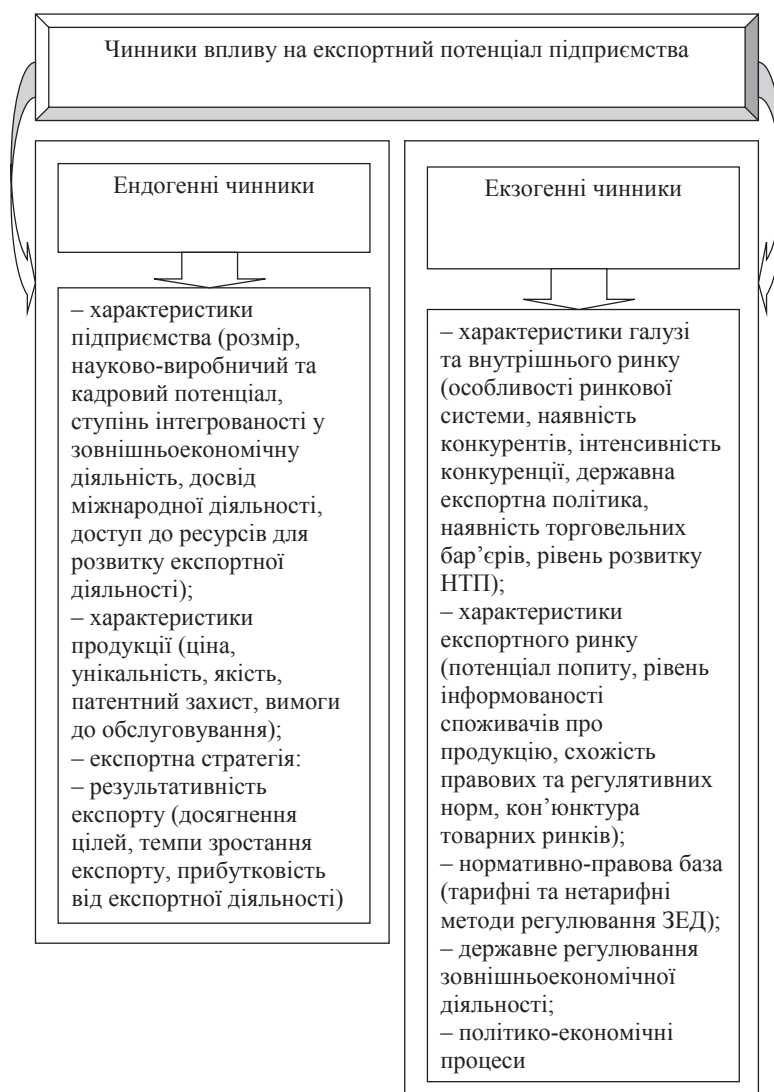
Чинники впливу на експортний потенціал підприємства

Ендогенні чинники

– характеристики підприємства (розмір, науково-виробничий та кадровий потенціал, ступінь інтегрованості у зовнішньоекономічну діяльність, досвід міжнародної діяльності, доступ до ресурсів для розвитку експортної діяльності);
– характеристики продукції (ціна, унікальність, якість, патентний захист, вимоги до обслуговування);
– експортна стратегія:
– результативність експорту (досягнення цілей, темпи зростання експорту, прибутковість від експортної діяльності)

Екзогенні чинники

– характеристики галузі та внутрішнього ринку (особливості ринкової системи, наявність конкурентів, інтенсивність конкуренції, державна експортна політика, наявність торговельних бар'єрів, рівень розвитку НТП);
– характеристики експортного ринку (потенціал попиту, рівень інформованості споживачів про продукцію, схожість правових та регулятивних норм, кон'юнктура товарних ринків);
– нормативно-правова база (тарифні та нетарифні методи регулювання ЗЕД);
– державне регулювання зовнішньоекономічної діяльності;
– політико-економічні процеси